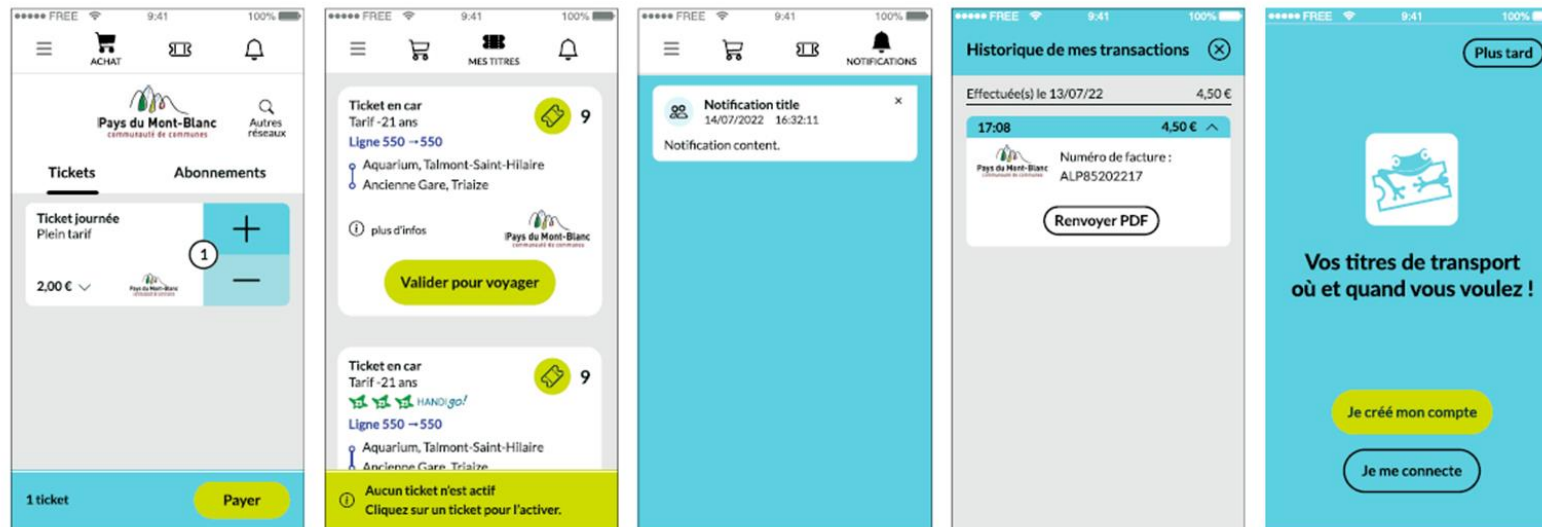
●●●●● FREE 9:41 100%

ACHAT

Pays du Mont-Blanc
communauté de communes

Autres réseaux

Tickets

Abonnements

Ticket journée
Plein tarif

1

2,00 €

Pays du Mont-Blanc

1 ticket

Payer

●●●●● FREE 9:41 100%

MES TITRES

Ticket en car
Tarif -21 ans
9
Ligne 550 → 550
Aquarium, Talmont-Saint-Hilaire
Ancienne Gare, Triaize

plus d'infos

Pays du Mont-Blanc
communauté de communes

Valider pour voyager

Ticket en car
Tarif -21 ans
9
HANDIgo!
Ligne 550 → 550
Aquarium, Talmont-Saint-Hilaire
Ancienne Gare, Triaize

Aucun ticket n'est actif
Cliquez sur un ticket pour l'activer.

●●●●● FREE 9:41 100%

NOTIFICATIONS

Notification title
14/07/2022 16:32:11
Notification content.

●●●●● FREE 9:41 100%

Historique de mes transactions

Effectuée(s) le 13/07/22 4,50 €

17:08 4,50 €

Pays du Mont-Blanc
communauté de communes

Numéro de facture :
ALP85202217

Renvoyer PDF

●●●●● FREE 9:41 100%

Plus tard

Vos titres de transport où et quand vous voulez !

Je créé mon compte

Je me connecte